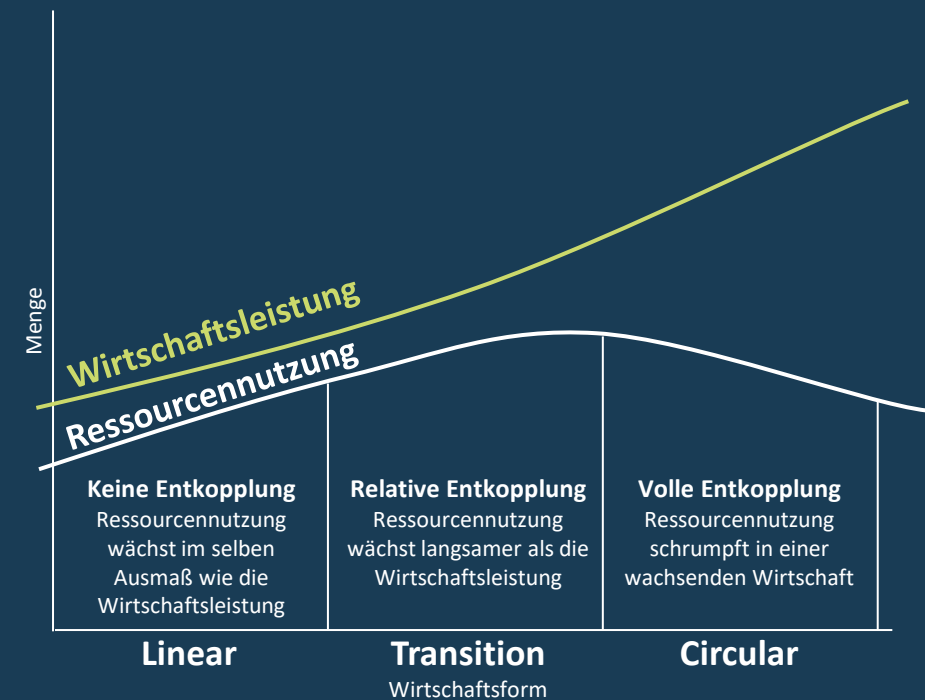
Menge

Wirtschaftsleistung

Ressourcennutzung

**Keine Entkopplung**
Ressourcennutzung wächst im selben Ausmaß wie die Wirtschaftsleistung

**Relative Entkopplung**
Ressourcennutzung wächst langsamer als die Wirtschaftsleistung

**Volle Entkopplung**
Ressourcennutzung schrumpft in einer wachsenden Wirtschaft

Linear

Transition

Circular

Wirtschaftsform